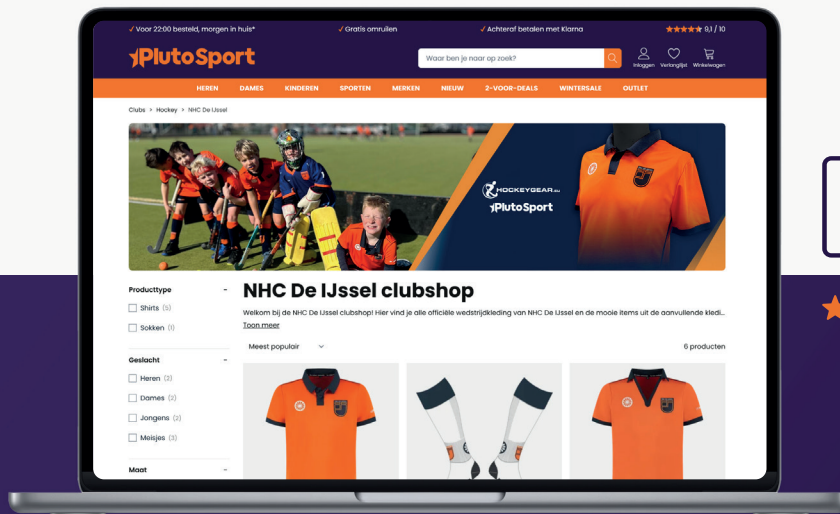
✓ Voor 22:00 besteld, morgen in huis* ✓ Gratis omruilen ✓ Achteraf betalen met Klarna ★★★★★ 9,1 / 10

PlutoSport

Waar ben je naar op zoek?

Inloggen Verlanglijst Winkelwagen

HEREN DAMES KINDEREN SPORTEN MERKEN NIEUW 2-VOOR-DEALS WINTERSALE OUTLET

Clubs > Hockey > NHC De IJssel

HOCKEYGEAR.eu
PlutoSport

Producttype -
Shirts (5)
Sokken (1)

Geslacht -
Heren (3)
Dames (2)
Jongens (2)
Meisjes (3)

Maat -

NHC De IJssel clubshop

Welkom bij de NHC De IJssel clubshop! Hier vind je alle officiële wedstrijdkleding van NHC De IJssel en de mooie items uit de aanvullende kledi...
Toon meer

Meest populair

6 producten